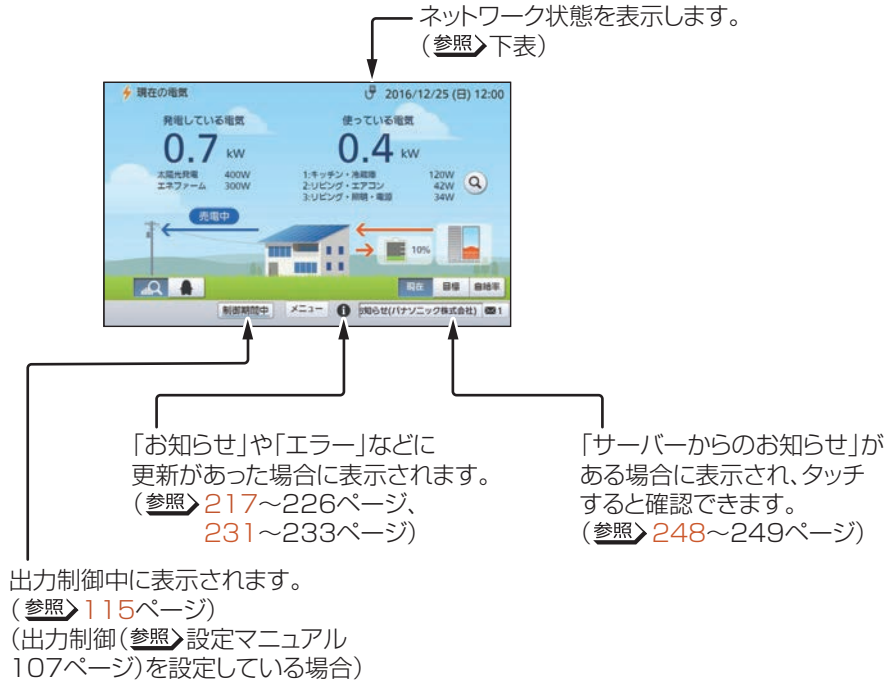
ネットワーク状態を表示します。
(参照 下表)

現在の電気
2016/12/25 (日) 12:00

発電している電気
0.7 kW
太陽光発電 400W
エネファーム 300W

使っている電気
0.4 kW
1:キッチン・冷蔵庫 120W
2:リビング・エアコン 42W
3:リビング・照明・電源 34W

売電中
10%

現在
目標
自給率

制御期間中
メニュー
お知らせ(パナソニック株式会社)
1

「お知らせ」や「エラー」などに更新があった場合に表示されます。
(参照 217〜226ページ、231〜233ページ)

「サーバーからのお知らせ」がある場合に表示され、タッチすると確認できます。
(参照 248〜249ページ)

出力制御中に表示されます。
(参照 115ページ)
(出力制御(参照 設定マニュアル107ページ)を設定している場合)